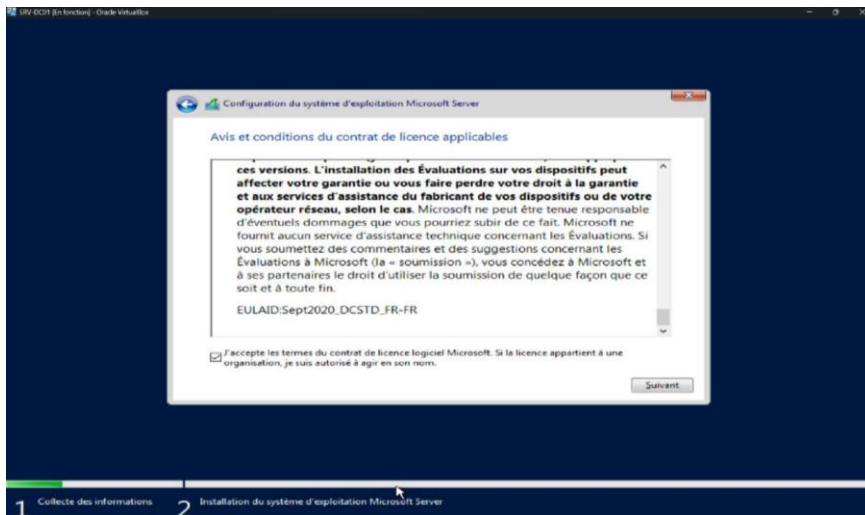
SRV-DC01 [En fonction] - Oracle VirtualBox

Configuration du système d'exploitation Microsoft Server

Avis et conditions du contrat de licence applicables

ces versions. L'installation des Évaluations sur vos dispositifs peut affecter votre garantie ou vous faire perdre votre droit à la garantie et aux services d'assistance du fabricant de vos dispositifs ou de votre opérateur réseau, selon le cas. Microsoft ne peut être tenue responsable d'éventuels dommages que vous pourriez subir de ce fait. Microsoft ne fournit aucun service d'assistance technique concernant les Évaluations. Si vous soumettez des commentaires et des suggestions concernant les Évaluations à Microsoft (la « soumission »), vous concédez à Microsoft et à ses partenaires le droit d'utiliser la soumission de quelque façon que ce soit et à toute fin.

EULAID:Sept2020_DCSTD_FR-FR

J'accepte les termes du contrat de licence logiciel Microsoft. Si la licence appartient à une organisation, je suis autorisé à agir en son nom.

Suivant

1 Collecte des informations

2 Installation du système d'exploitation Microsoft Server